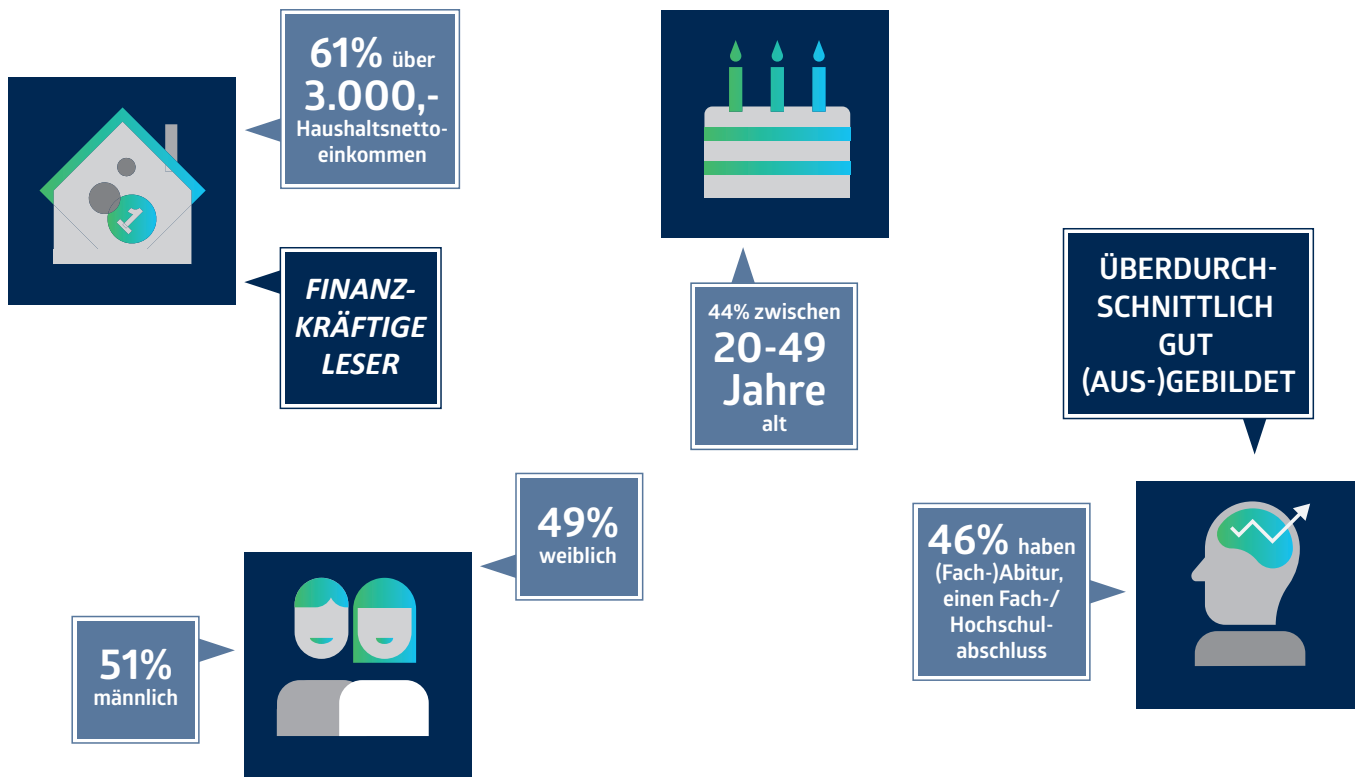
61% über 3.000,- Haushaltsnettoeinkommen

FINANZKRÄFTIGE LESER

44% zwischen 20-49 Jahre alt

ÜBERDURCHSCHNITTLICH GUT (AUS-)GEBILDET

49% weiblich

51% männlich

46% haben (Fach-)Abitur, einen Fach-/ Hochschulabschluss